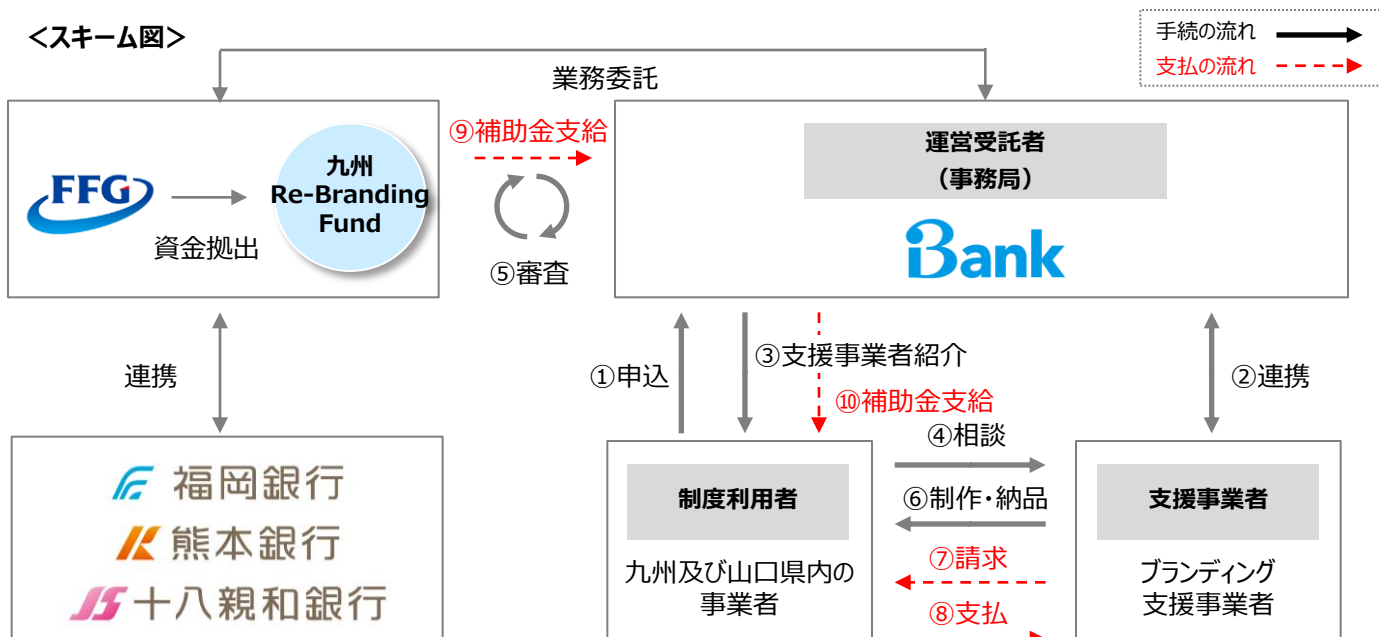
<スキーム図>

手続の流れ
支払の流れ

業務委託

FFG
資金拠出
九州
Re-Branding
Fund

⑨補助金支給
⑤審査

運営受託者
(事務局)
iBank

連携

福岡銀行
熊本銀行
十八親和銀行

①申込
③支援事業者紹介
⑩補助金支給
②連携

④相談
⑥制作・納品
⑦請求
⑧支払

制度利用者
九州及び山口県内の事業者

支援事業者
ブランディング支援事業者